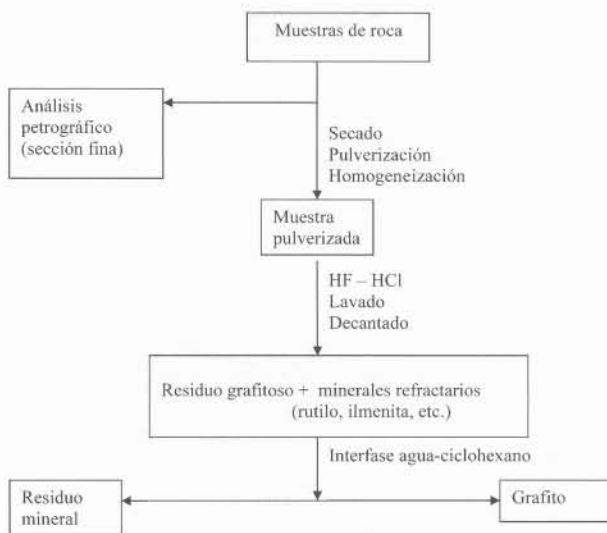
Muestras de roca

Análisis petrográfico (sección fina)

Secado
Pulverización
Homogeneización

Muestra pulverizada

HF – HCl
Lavado
Decantado

Residuo grafitoso + minerales refractarios (rutilo, ilmenita, etc.)

Interfase agua-ciclohexano

Residuo mineral

Grafito